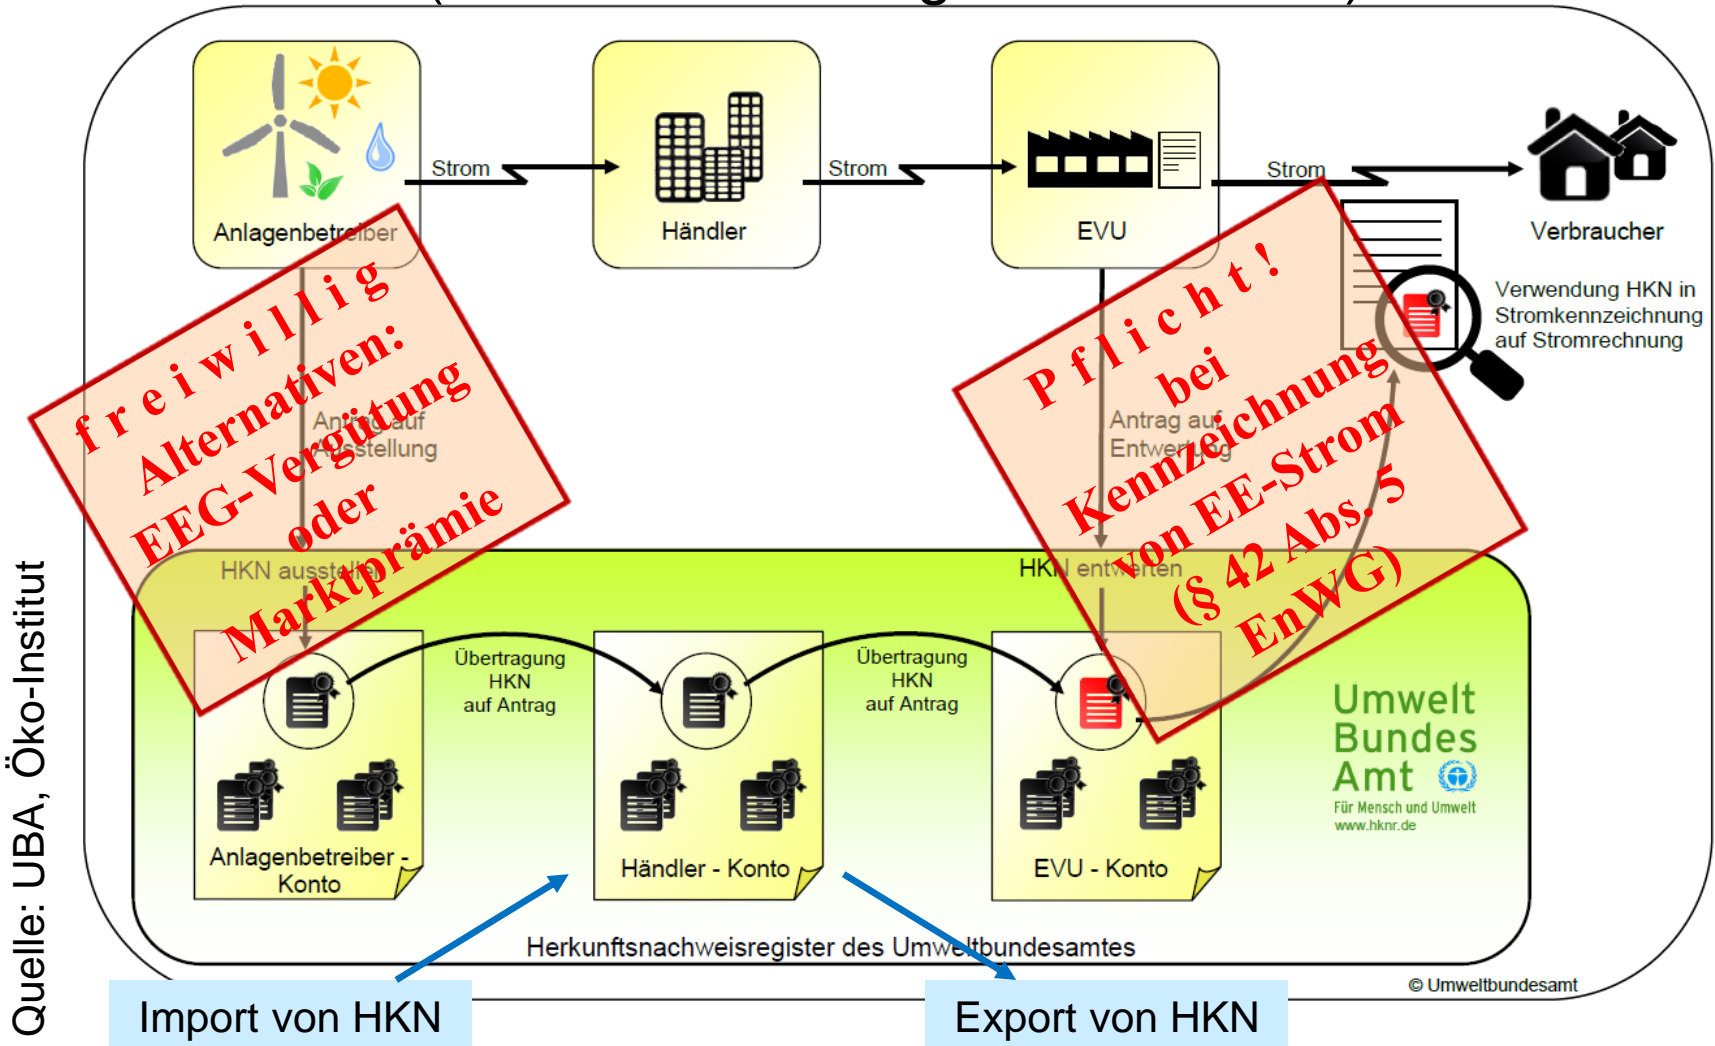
Quelle: UBA, Öko-Institut

Anlagenbetreiber

Strom

Händler

Strom

EVU

Strom

Verbraucher

Verwendung HKN in Stromkennzeichnung auf Stromrechnung

f r e i w i l l i g
Alternativen:
EEG-Vergütung
oder
Marktprämie

Antrag auf Ausstellung

P f l i c h t !
bei
Kennzeichnung
von EE-Strom
(§ 42 Abs. 5
EnWG)

Antrag auf Entwertung

HKN ausstellen

HKN entwerten

Übertragung HKN auf Antrag

Übertragung HKN auf Antrag

Anlagenbetreiber - Konto

Händler - Konto

EVU - Konto

Umwelt Bundes Amt
Für Mensch und Umwelt
www.hknr.de

Herkunftsnachweisregister des Umweltbundesamtes

© Umweltbundesamt

Import von HKN

Export von HKN